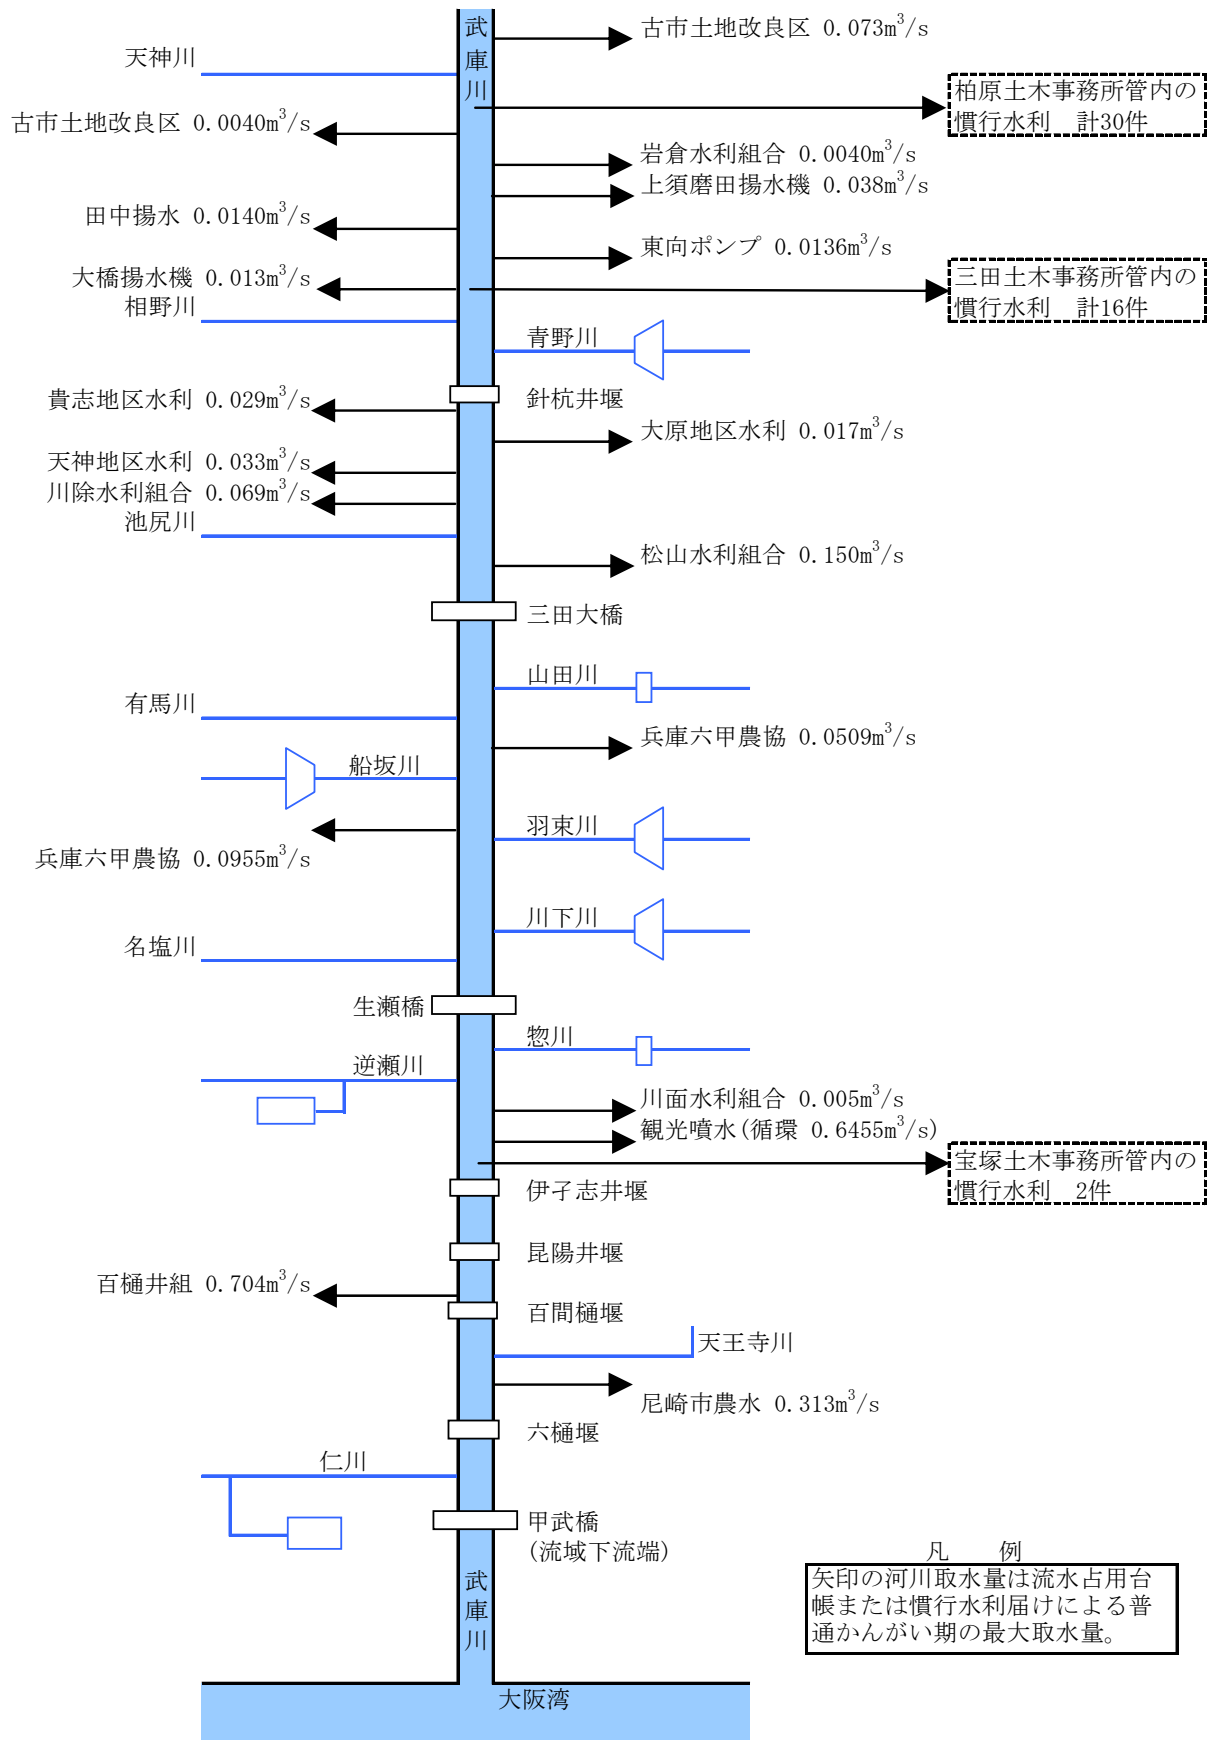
武庫川

古市土地改良区 0.073m$^3$/s

天神川

柏原土木事務所管内の慣行水利 計30件

古市土地改良区 0.0040m$^3$/s

岩倉水利組合 0.0040m$^3$/s

上須磨田揚水機 0.038m$^3$/s

田中揚水 0.0140m$^3$/s

東向ポンプ 0.0136m$^3$/s

大橋揚水機 0.013m$^3$/s

三田土木事務所管内の慣行水利 計16件

相野川

青野川

貴志地区水利 0.029m$^3$/s

針杭井堰

大原地区水利 0.017m$^3$/s

天神地区水利 0.033m$^3$/s

川除水利組合 0.069m$^3$/s

池尻川

松山水利組合 0.150m$^3$/s

三田大橋

山田川

有馬川

兵庫六甲農協 0.0509m$^3$/s

船坂川

羽束川

兵庫六甲農協 0.0955m$^3$/s

川下川

名塩川

生瀬橋

惣川

逆瀬川

川面水利組合 0.005m$^3$/s

観光噴水(循環 0.6455m$^3$/s)

宝塚土木事務所管内の慣行水利 2件

伊子志井堰

昆陽井堰

百樋井組 0.704m$^3$/s

百間樋堰

天王寺川

尼崎市農水 0.313m$^3$/s

六樋堰

仁川

甲武橋
(流域下流端)

凡　例
矢印の河川取水量は流水占用台帳または慣行水利届けによる普通かんがい期の最大取水量。

武庫川

大阪湾